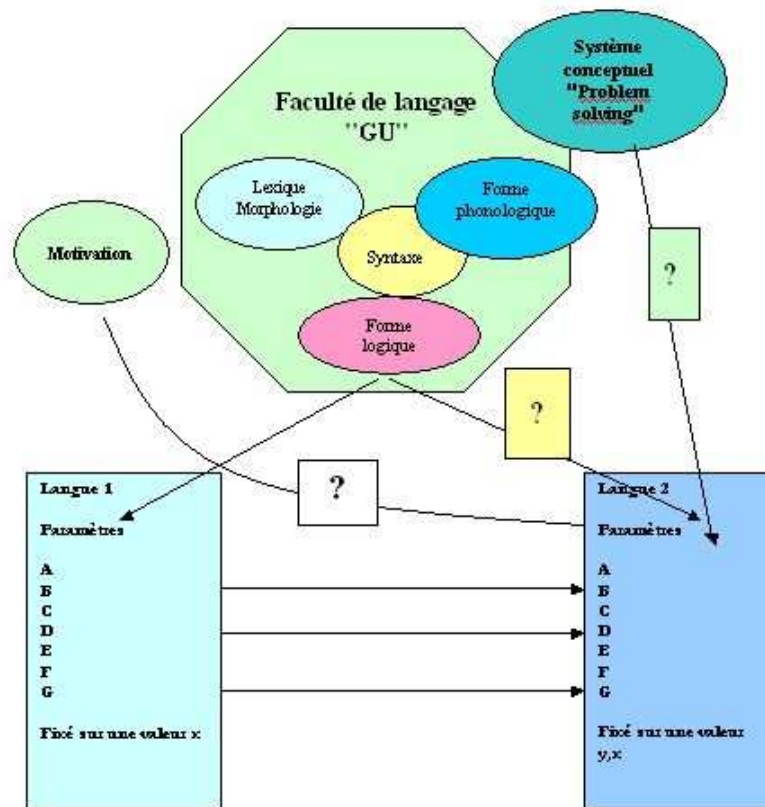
Système conceptuel "Problem solving"

Faculté de langage "GU"

Lexique Morphologie

Forme phonologique

Syntaxe

Forme logique

Motivation

?

?

?

Langue 1

Paramètres

A
B
C
D
E
F
G

Fixé sur une valeur x

Langue 2

Paramètres

A
B
C
D
E
F
G

Fixé sur une valeur y,x